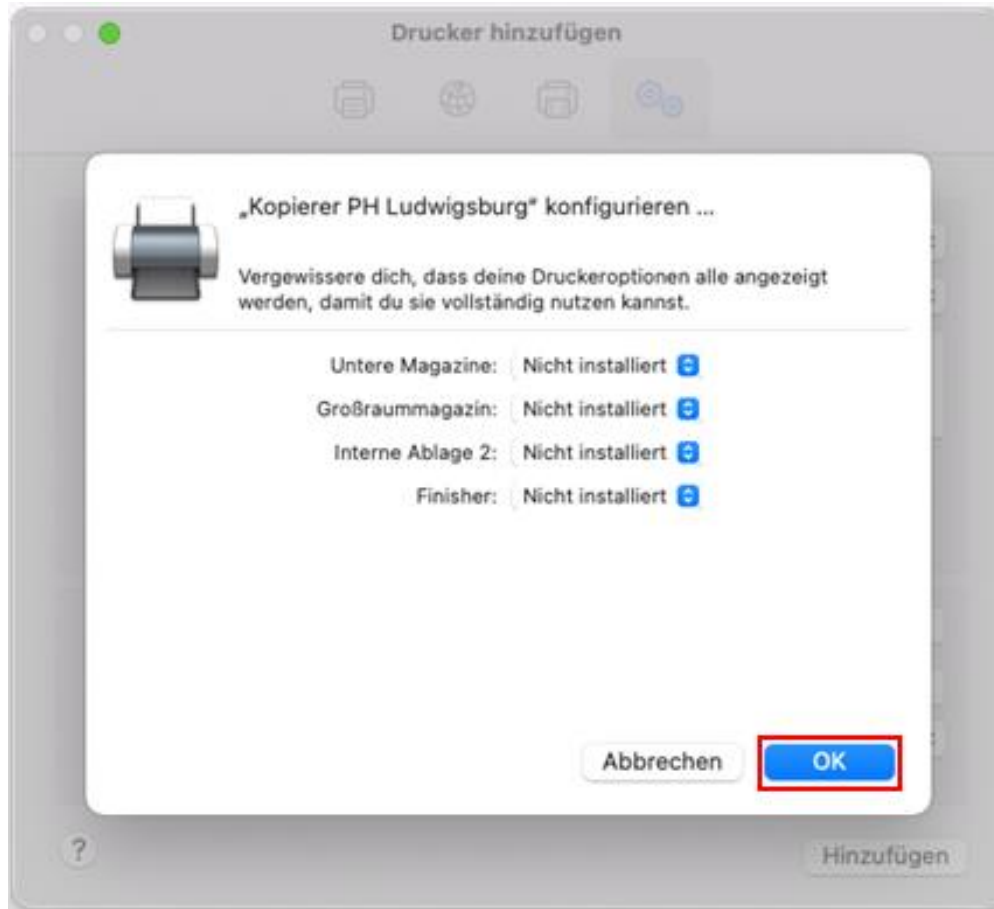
Drucker hinzufügen

„Kopierer PH Ludwigsburg" konfigurieren ...

Vergewissere dich, dass deine Druckeroptionen alle angezeigt werden, damit du sie vollständig nutzen kannst.

Untere Magazine: Nicht installiert
Großraummagazin: Nicht installiert
Interne Ablage 2: Nicht installiert
Finisher: Nicht installiert

Abbrechen
OK

?
Hinzufügen